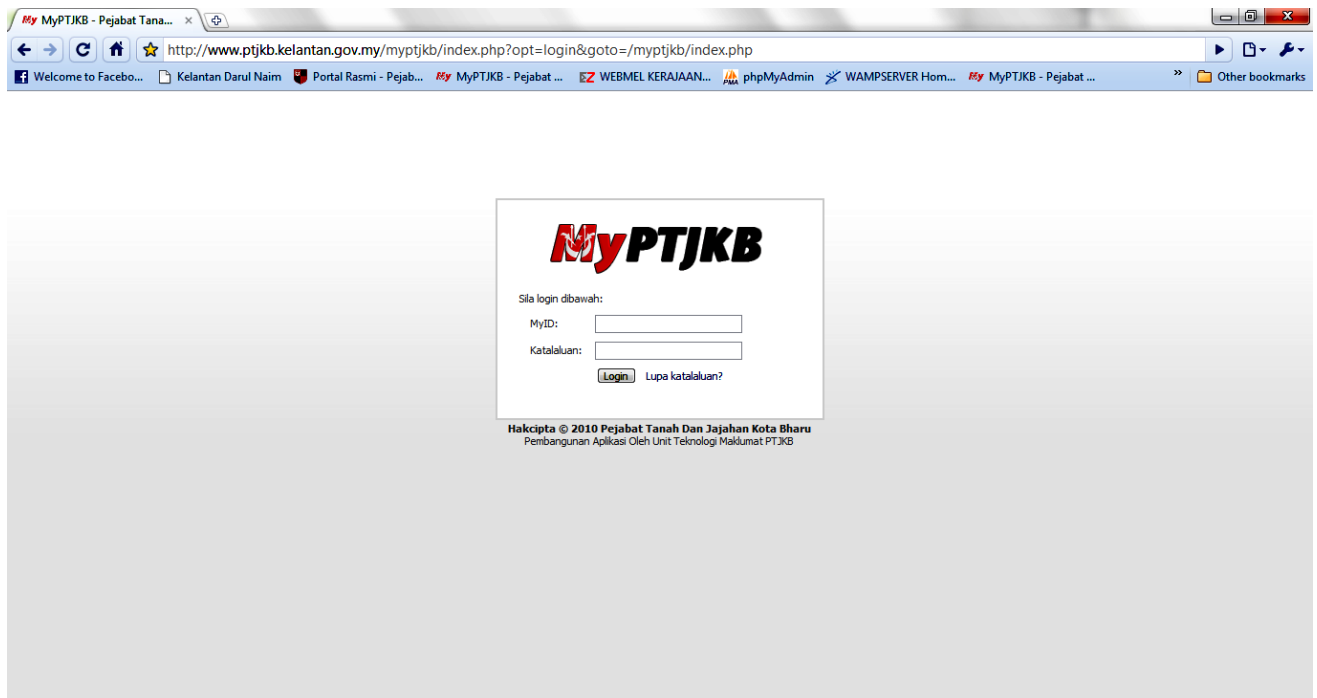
MyPTJKB - Pejabat Tana... ×

http://www.ptjkb.kelantan.gov.my/myptjkb/index.php?opt=login&goto=/myptjkb/index.php

Welcome to Facebo... Kelantan Darul Naim Portal Rasmi - Pejab... MyPTJKB - Pejabat ... WEBMEL KERAJAAN... phpMyAdmin WAMPSERVER Hom... MyPTJKB - Pejabat ... » Other bookmarks

MyPTJKB

Sila login dibawah:

MyID:

Katalaluan:

Login Lupa katalaluan?

Hakcipta © 2010 Pejabat Tanah Dan Jajahan Kota Bharu
Pembangunan Aplikasi Oleh Unit Teknologi Maklumat PTJKB